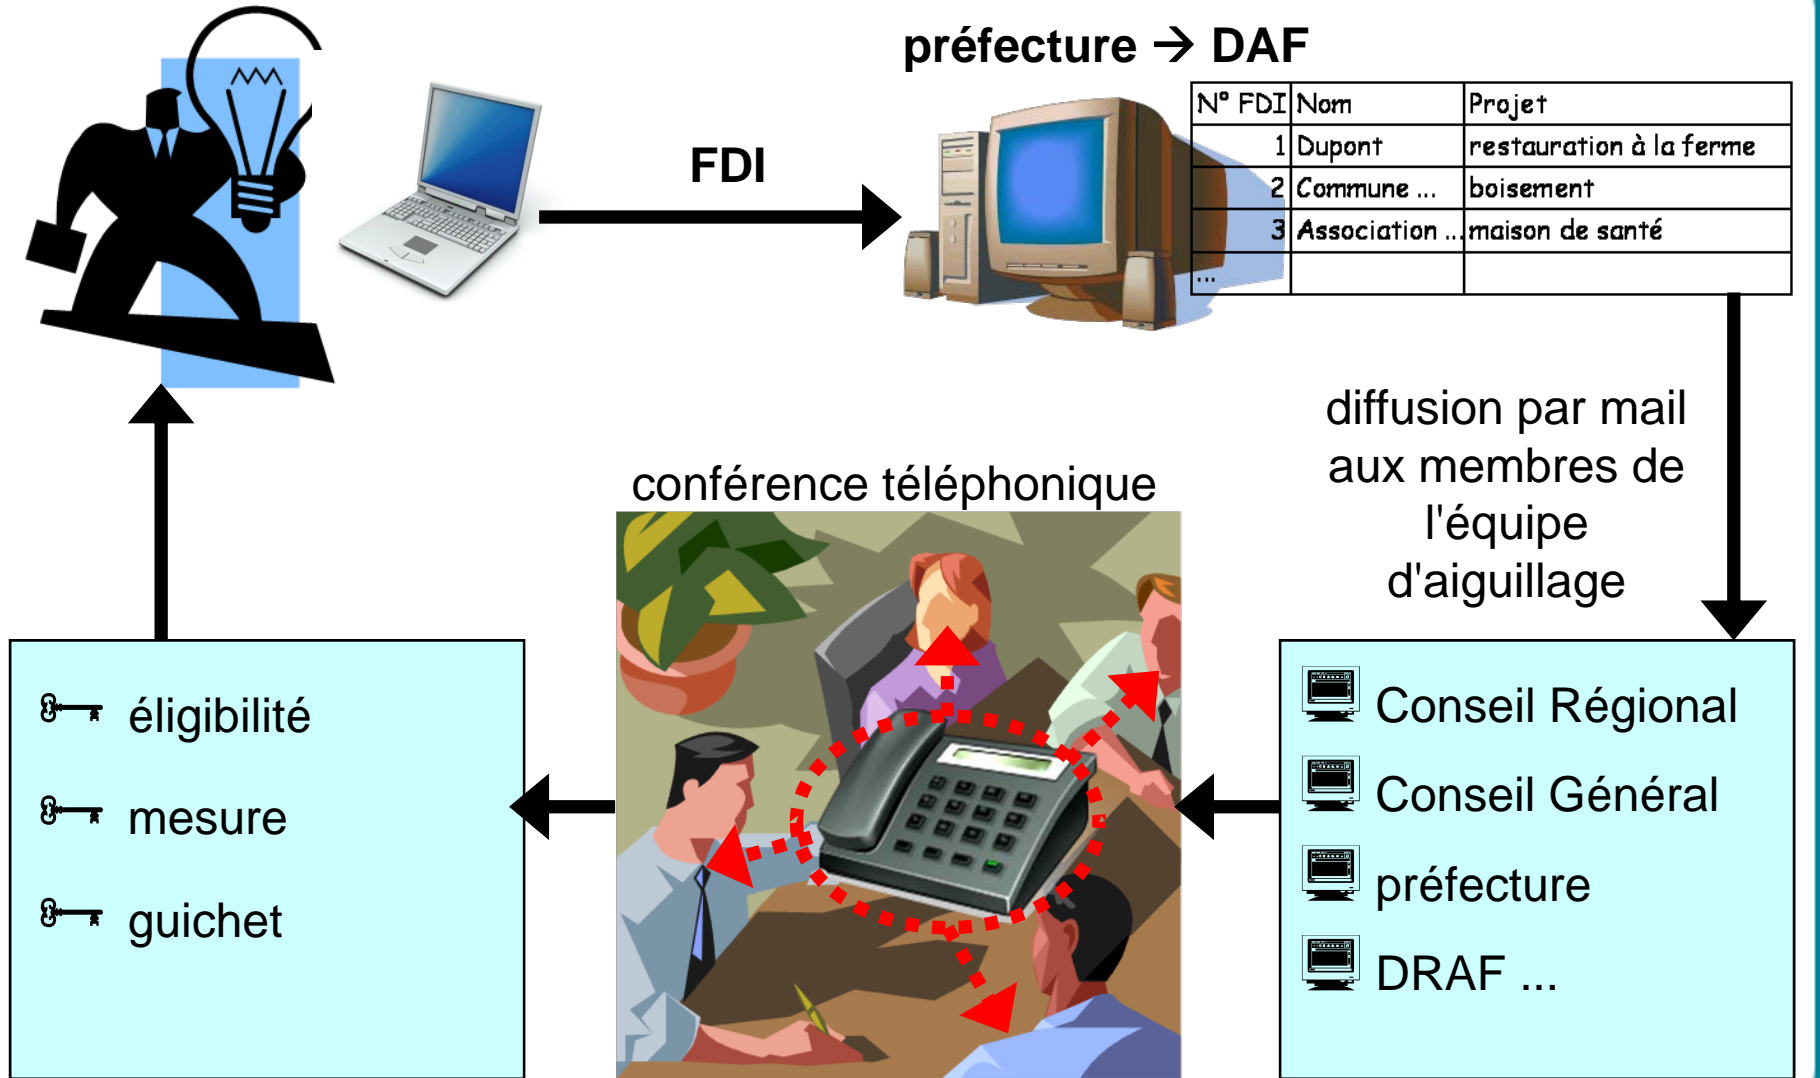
préfecture → DAF

FDI

| N° FDI | Nom | Projet |
|---|---|---|
| 1 | Dupont | restauration à la ferme |
| 2 | Commune ... | boisement |
| 3 | Association ... | maison de santé |
| ... | | |

diffusion par mail aux membres de l'équipe d'aiguillage

conférence téléphonique

Conseil Régional

Conseil Général

préfecture

DRAF ...

éligibilité

mesure

guichet